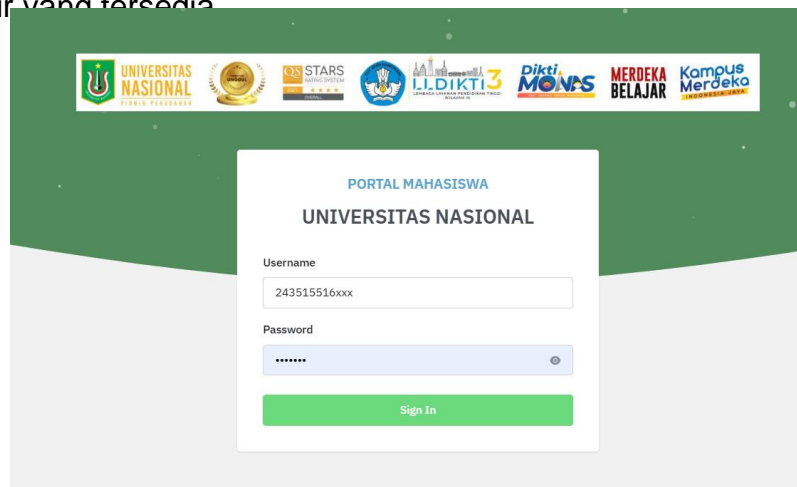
r yang tersedia

UNIVERSITAS NASIONAL PERINTIS PERJUANGAN

QS STARS RATING SYSTEM OVERALL

LLDIKTI 3 LEMBAGA LAYANAN PENDIDIKAN TINGGI WILAYAH III

Dikti MONAS

MERDEKA BELAJAR

Kampus Merdeka INDONESIA JAYA

PORTAL MAHASISWA

UNIVERSITAS NASIONAL

Username

243515516xxx

Password

•••••••

Sign In